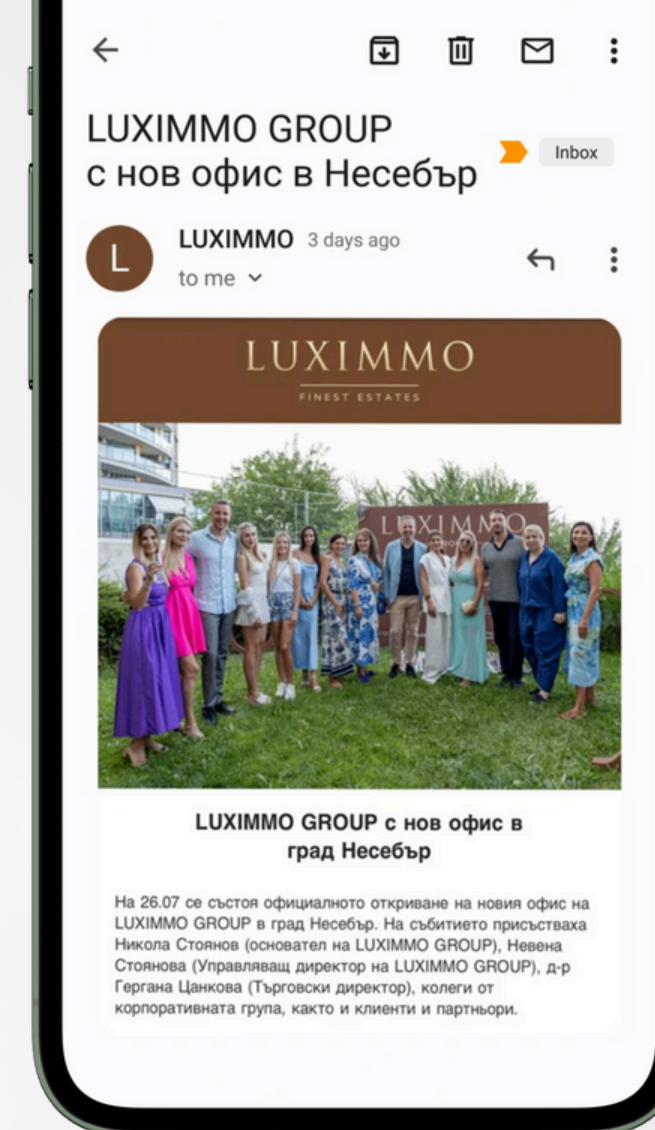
LUXIMMO GROUP с нов офис в Несебър

Inbox

L

LUXIMMO 3 days ago
to me

LUXIMMO
FINEST ESTATES

LUXIMMO

LUXIMMO GROUP с нов офис в град Несебър

На 26.07 се състоя официалното откриване на новия офис на LUXIMMO GROUP в град Несебър. На събитието присъстваха Никола Стоянов (основател на LUXIMMO GROUP), Невена Стоянова (Управляващ директор на LUXIMMO GROUP), д-р Гергана Цанкова (Търговски директор), колеги от корпоративната група, както и клиенти и партньори.